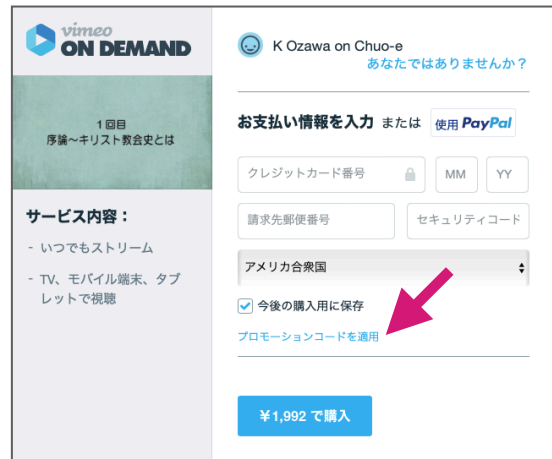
vimeo
ON DEMAND

1回目
序論〜キリスト教会史とは

サービス内容：

- いつでもストリーム

- TV、モバイル端末、タブレットで視聴

K Ozawa on Chuo-e
あなたではありませんか？

お支払い情報を入力 または 使用 PayPal

クレジットカード番号
MM
YY

請求先郵便番号
セキュリティコード

アメリカ合衆国

今後の購入用に保存

プロモーションコードを適用

¥1,992 で購入